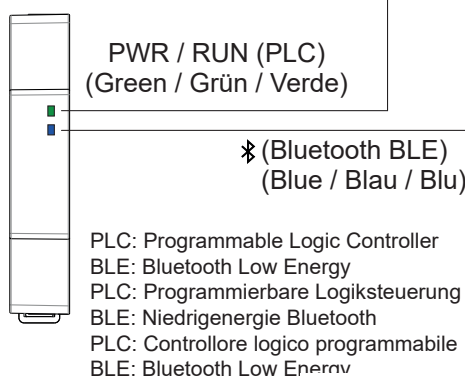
PWR / RUN (PLC)
(Green / Grün / Verde)

(Bluetooth BLE)
(Blue / Blau / Blu)

PLC: Programmable Logic Controller
BLE: Bluetooth Low Energy
PLC: Programmierbare Logiksteuerung
BLE: Niedrigenergie Bluetooth
PLC: Controllore logico programmabile
BLE: Bluetooth Low Energy